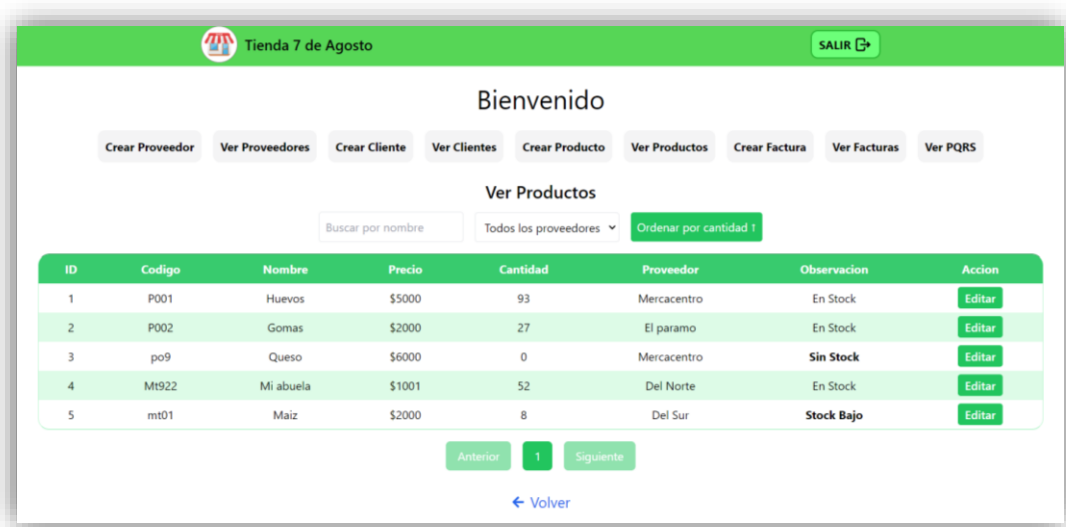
Tienda 7 de Agosto

SALIR

Bienvenido

Crear Proveedor Ver Proveedores Crear Cliente Ver Clientes Crear Producto Ver Productos Crear Factura Ver Facturas Ver PQRS

Ver Productos

Buscar por nombre Todos los proveedores Ordenar por cantidad ↑

| ID | Codigo | Nombre | Precio | Cantidad | Proveedor | Observacion | Accion |
|---|---|---|---|---|---|---|---|
| 1 | P001 | Huevos | $5000 | 93 | Mercacentro | En Stock | Editar |
| 2 | P002 | Gomas | $2000 | 27 | El paramo | En Stock | Editar |
| 3 | po9 | Queso | $6000 | 0 | Mercacentro | Sin Stock | Editar |
| 4 | Mt922 | Mi abuela | $1001 | 52 | Del Norte | En Stock | Editar |
| 5 | mt01 | Maiz | $2000 | 8 | Del Sur | Stock Bajo | Editar |

Anterior 1 Siguiente

← Volver